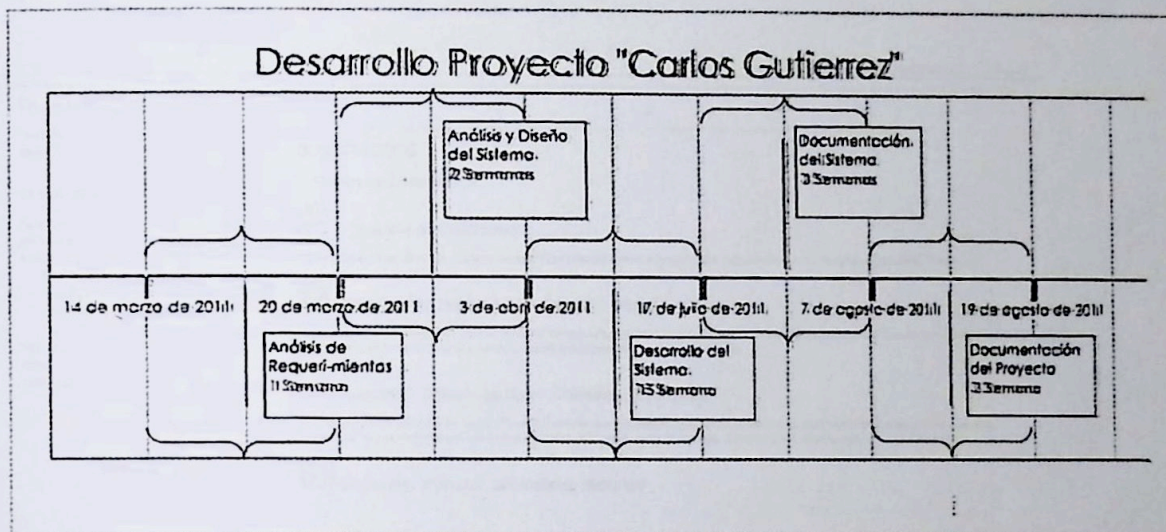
Desarrollo Proyecto "Carlos Gutierrez"

Análisis y Diseño del Sistema.
2 Semanas

Documentación del Sistema.
3 Semanas

14 de marzo de 2011

20 de marzo de 2011

3 de abril de 2011

17 de julio de 2011

7 de agosto de 2011

19 de agosto de 2011

Análisis de Requeri-mientos
1 Semana

Desarrollo del Sistema.
15 Semana

Documentación del Proyecto
2 Semana